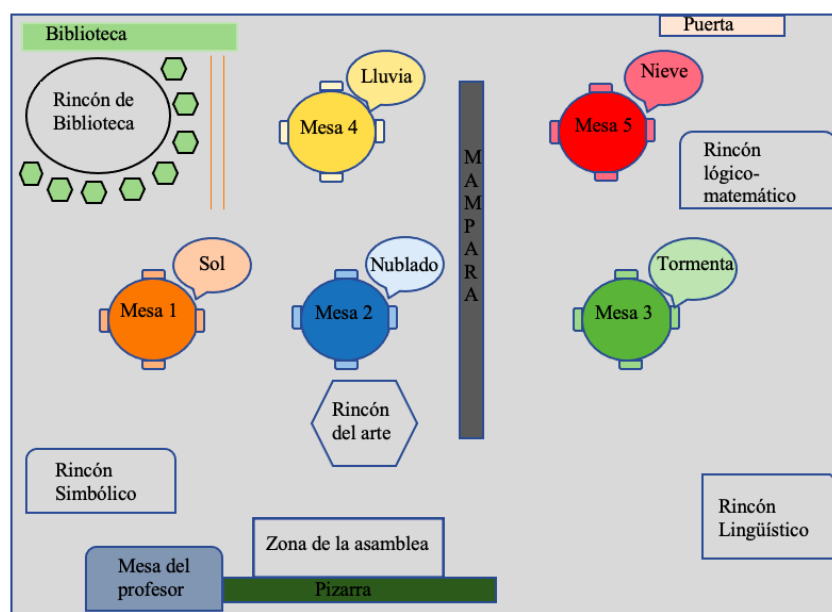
Biblioteca

Puerta

Rincón de Biblioteca

Lluvia

Mesa 4

Nieve

Mesa 5

Rincón lógico-matemático

MAMPARA

Sol

Mesa 1

Nublado

Mesa 2

Tormenta

Mesa 3

Rincón del arte

Rincón Simbólico

Rincón Lingüístico

Zona de la asamblea

Mesa del profesor

Pizarra